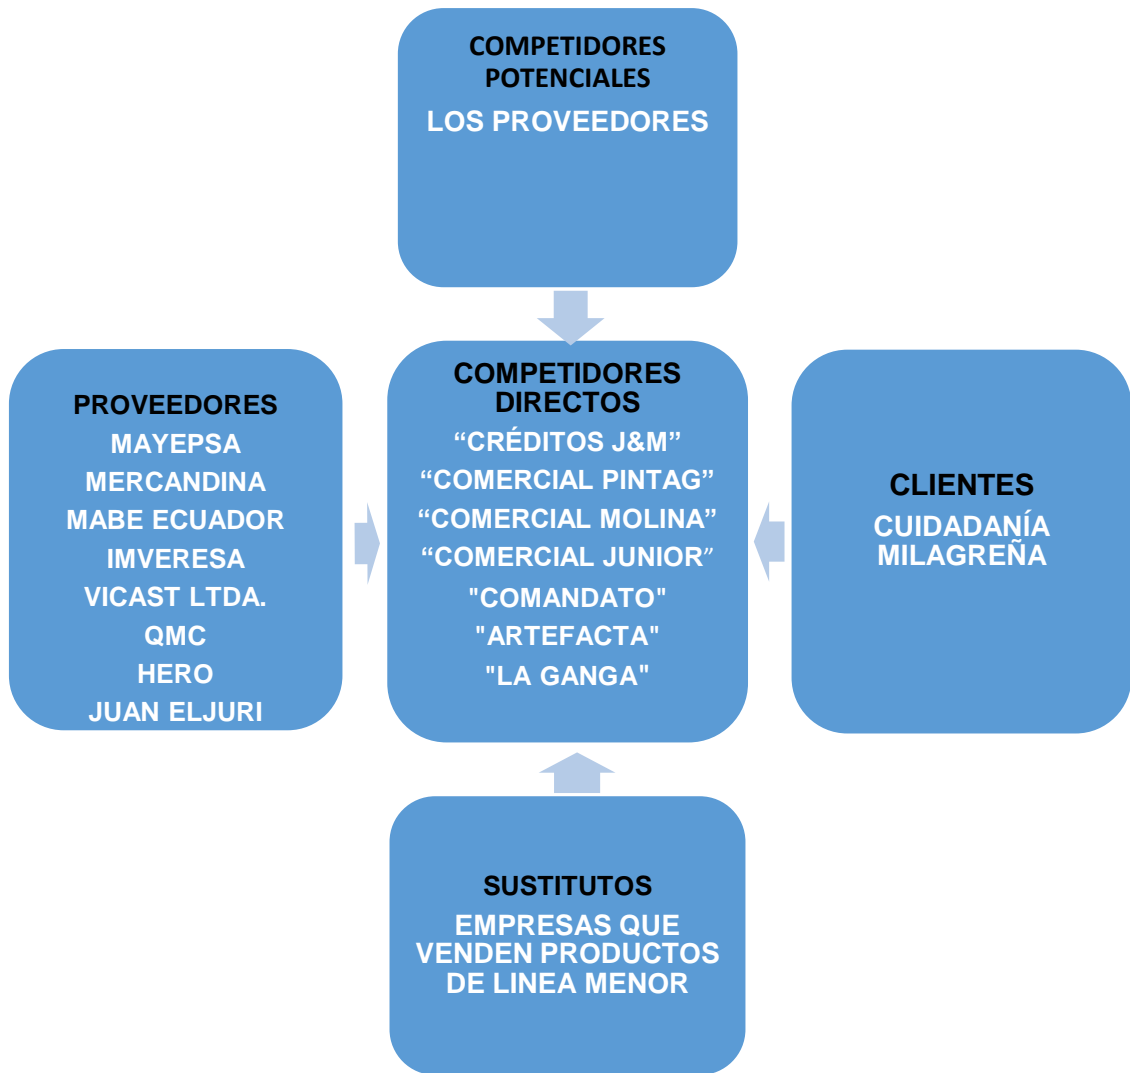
COMPETIDORES POTENCIALES
LOS PROVEEDORES

PROVEEDORES
MAYEPSA
MERCANDINA
MABE ECUADOR
IMVERESA
VICAST LTDA.
QMC
HERO
JUAN ELJURI

COMPETIDORES DIRECTOS
“CRÉDITOS J&M”
“COMERCIAL PINTAG”
“COMERCIAL MOLINA”
“COMERCIAL JUNIOR”
"COMANDATO"
"ARTEFACTA"
"LA GANGA"

CLIENTES
CUIDADANÍA MILAGREÑA

SUSTITUTOS
EMPRESAS QUE VENDEN PRODUCTOS DE LINEA MENOR